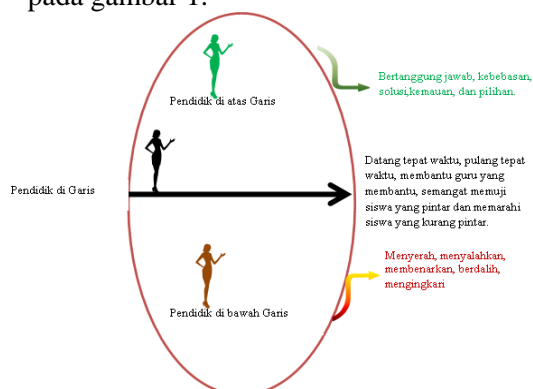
pada gambar 1.

Pendidik di atas Garis

Bertanggung jawab, kebebasan, solusi,kemauan, dan pilihan.

Pendidik di Garis

Datang tepat waktu, pulang tepat waktu, membantu guru yang membantu, semangat memuji siswa yang pintar dan memarahi siswa yang kurang pintar.

Menyerah, menyalahkan, membenarkan, berdalih, mengingkari

Pendidik di bawah Garis